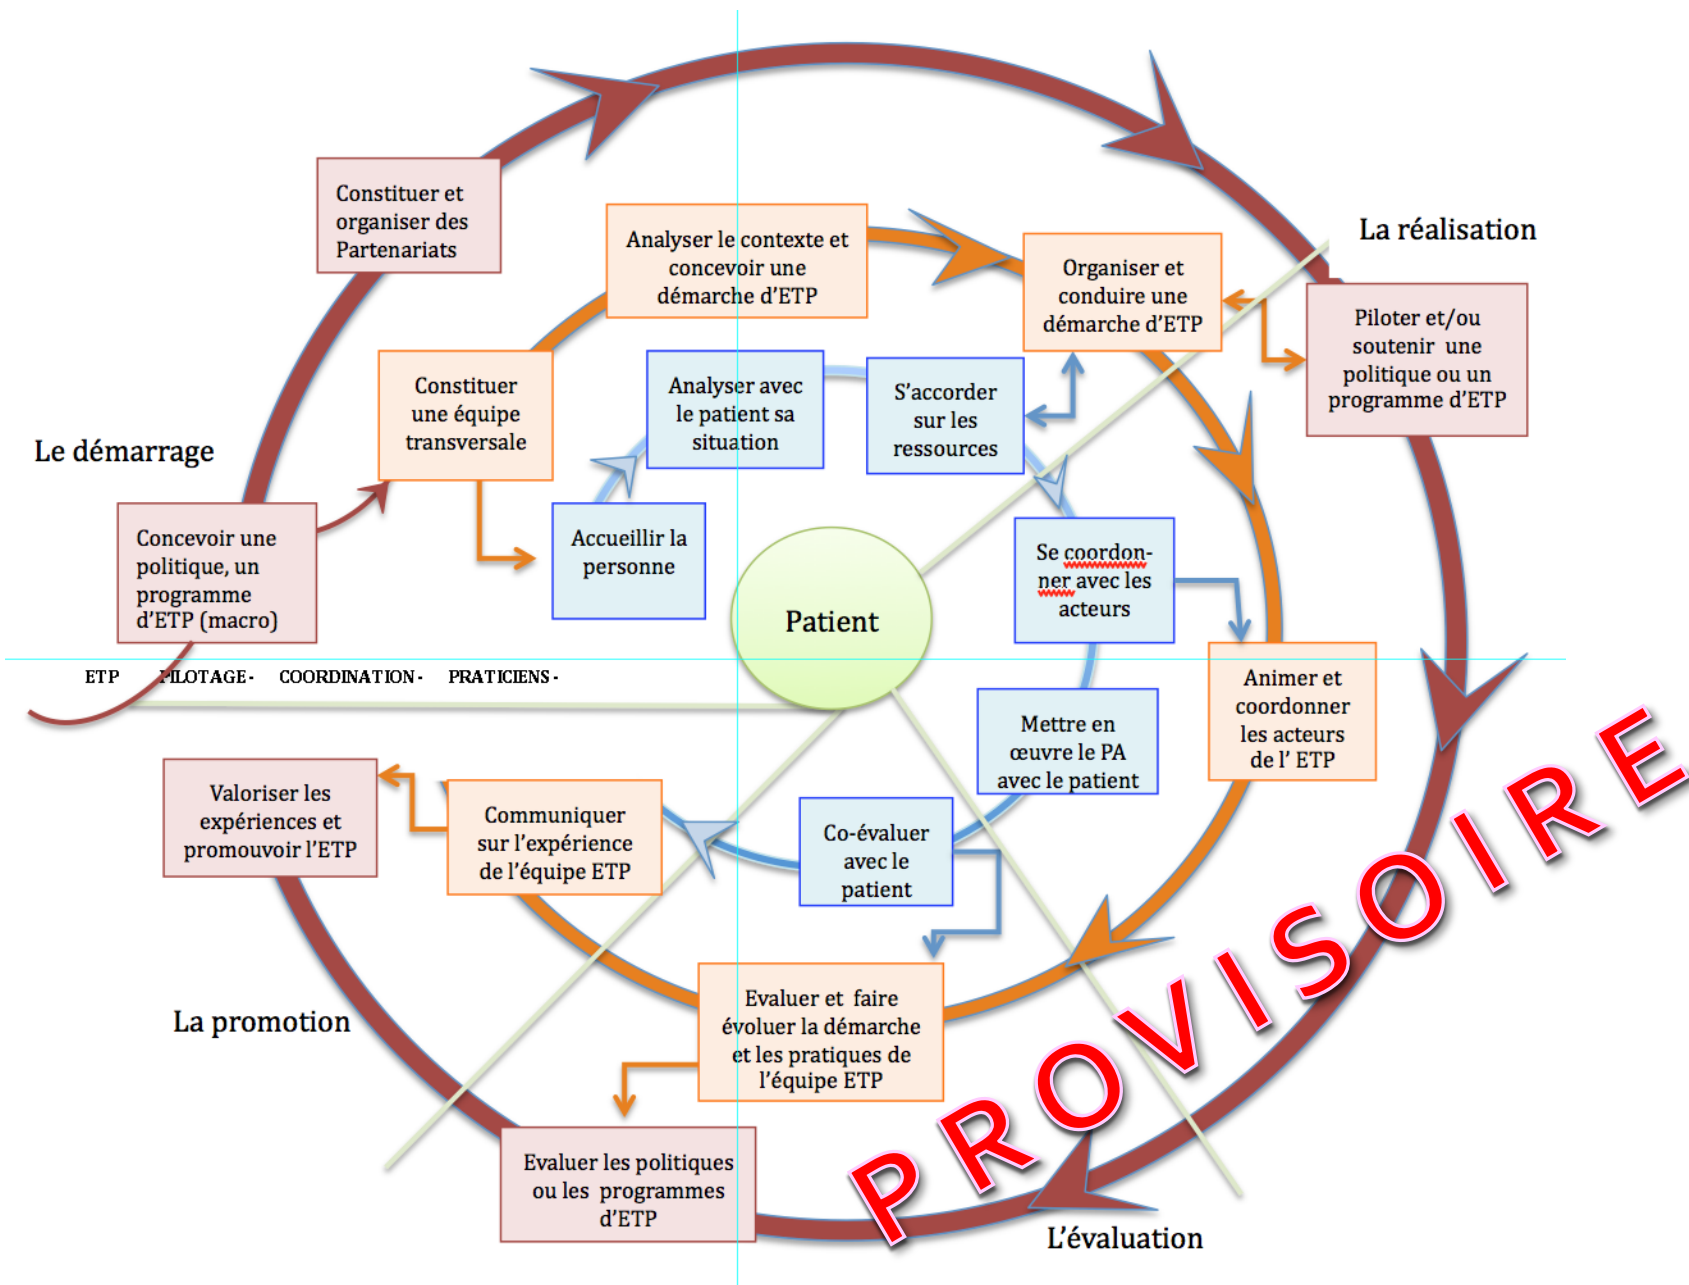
Constituer et organiser des Partenariats

Analyser le contexte et concevoir une démarche d'ETP

Organiser et conduire une démarche d'ETP

La réalisation

Piloter et/ou soutenir une politique ou un programme d'ETP

Constituer une équipe transversale

Analyser avec le patient sa situation

S'accorder sur les ressources

Le démarrage

Accueillir la personne

Concevoir une politique, un programme d'ETP (macro)

Se coordonner avec les acteurs

Patient

ETP PILOTAGE - COORDINATION - PRATICIENS -

Animer et coordonner les acteurs de l' ETP

Mettre en œuvre le PA avec le patient

Valoriser les expériences et promouvoir l'ETP

Communiquer sur l'expérience de l'équipe ETP

Co-évaluer avec le patient

Evaluer et faire évoluer la démarche et les pratiques de l'équipe ETP

La promotion

Evaluer les politiques ou les programmes d'ETP

L'évaluation

PROVISOIRE